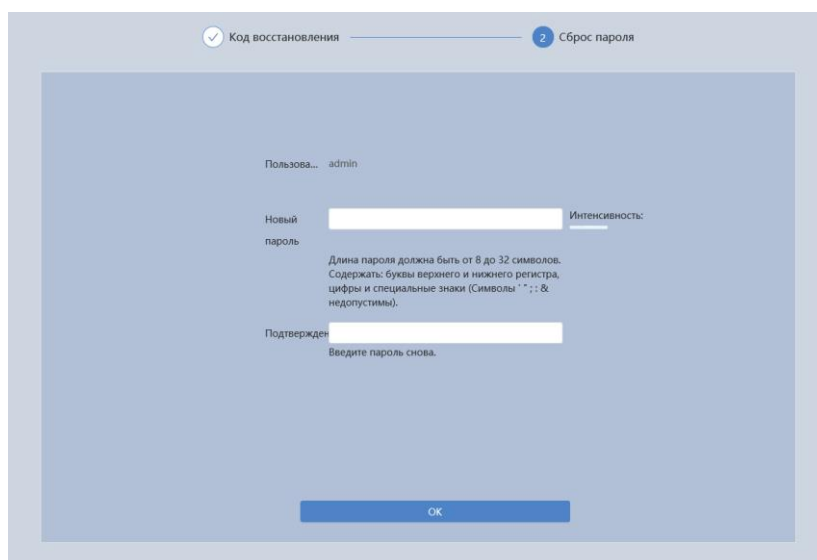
Код восстановления

2 Сброс пароля

Пользова... admin

Новый пароль

Интенсивность:

Длина пароля должна быть от 8 до 32 символов. Содержать: буквы верхнего и нижнего регистра, цифры и специальные знаки (Символы ' " ; : & недопустимы).

Подтвержден

Введите пароль снова.

OK